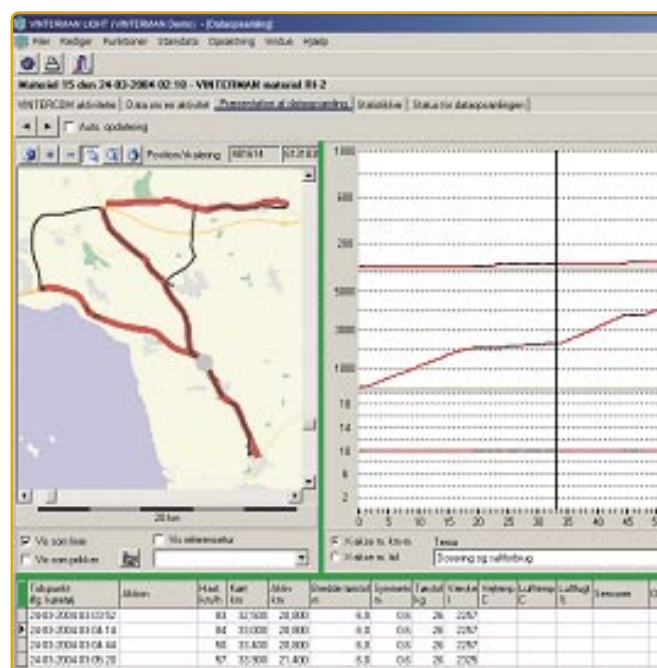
VINTERMAN LIGHT (VINTERMAN Demo) - [Dataopsamling]

Filer Rediger Funktioner Standata Opsætning Vindue Hjælp

Materiel 15 den 24-03-2004 02:10 - VINTERMAN materiel 01-2

VINTERCOM aktiviteter | Data om en aktivitet | Præsentation af dataopsamling | Statistikker | Status for dataopsamlingen

Auto. opdatering

Position/Skalering 9974614 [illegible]

1000
400
200
5000
3000
1000
18
14
10
6
2

0 5 10 15 20 25 30 35 40 45 5

20 km

Vis som linie
Vis som pakker
Vis referencer

Kalibre m. Km-m
Kalibre m. tid

Tema
Dosering og saltforbrug

| Tidspunkt (Eg. kørelig) | Aktion | Hast. km/h | Kørt Km | Akkv Km | Strøelse bredde m | Symmetri % | Tørstof g | Vinden l | Vejtemp. C | Lufttemp. C | Luftfugt % | Sensorer | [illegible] |
|---|---|---|---|---|---|---|---|---|---|---|---|---|---|
| 24-03-2004 03:03:52 | | 83 | 32.500 | 20.800 | 6,0 | 0/0 | 26 | 2257 | | | | | |
| 24-03-2004 03:04:18 | | 83 | 33.000 | 20.800 | 6,0 | 0/0 | 26 | 2257 | | | | | |
| 24-03-2004 03:04:44 | | 90 | 33.400 | 20.800 | 6,0 | 0/0 | 26 | 2257 | | | | | |
| 24-03-2004 03:05:20 | | 97 | 33.900 | 21.400 | 6,0 | 0/0 | 26 | 2276 | | | | | |